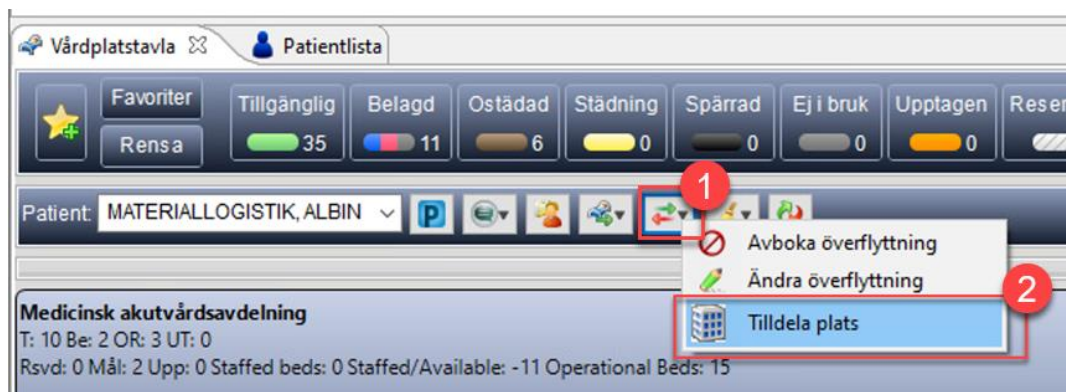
Vårdplatstavla ☒ Patientlista

Favoriter Rensa

Tillgänglig 35 | Belagd 11 | Ostädad 6 | Städning 0 | Spärrad 0 | Ej i bruk 0 | Upptagen 0 | Reser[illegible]

Patient: MATERIALLOGISTIK, ALBIN

1

Avboka överflyttning
Ändra överflyttning
Tilldela plats

2

Medicinsk akutvårdsavdelning
T: 10 Be: 2 OR: 3 UT: 0
Rsvd: 0 Mål: 2 Upp: 0 Staffed beds: 0 Staffed/Available: -11 Operational Beds: 15